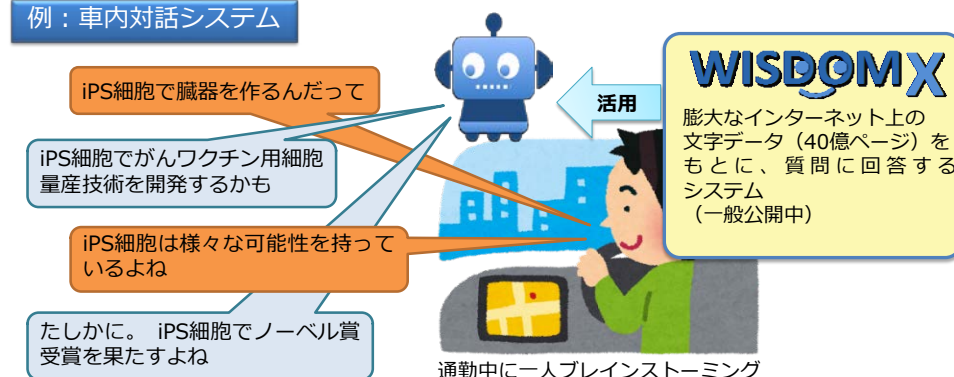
例：車内対話システム

iPS細胞で臓器を作るんだって

iPS細胞でがんワクチン用細胞量産技術を開発するかも

iPS細胞は様々な可能性を持っているよね

たしかに。 iPS細胞でノーベル賞受賞を果たすよね

活用

WISDOM X

膨大なインターネット上の文字データ（40億ページ）をもとに、質問に回答するシステム
（一般公開中）

通勤中に一人ブレインストーミング